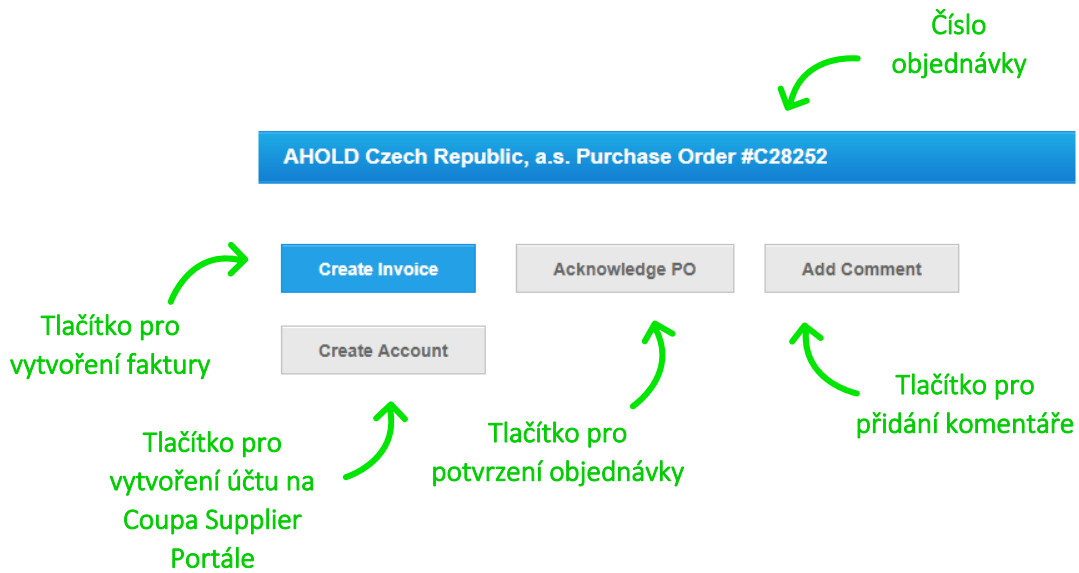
Číslo objednávky

AHOLD Czech Republic, a.s. Purchase Order #C28252

Create Invoice

Acknowledge PO

Add Comment

Create Account

Tlačítko pro vytvoření faktury

Tlačítko pro vytvoření účtu na Coupa Supplier Portále

Tlačítko pro potvrzení objednávky

Tlačítko pro přidání komentáře